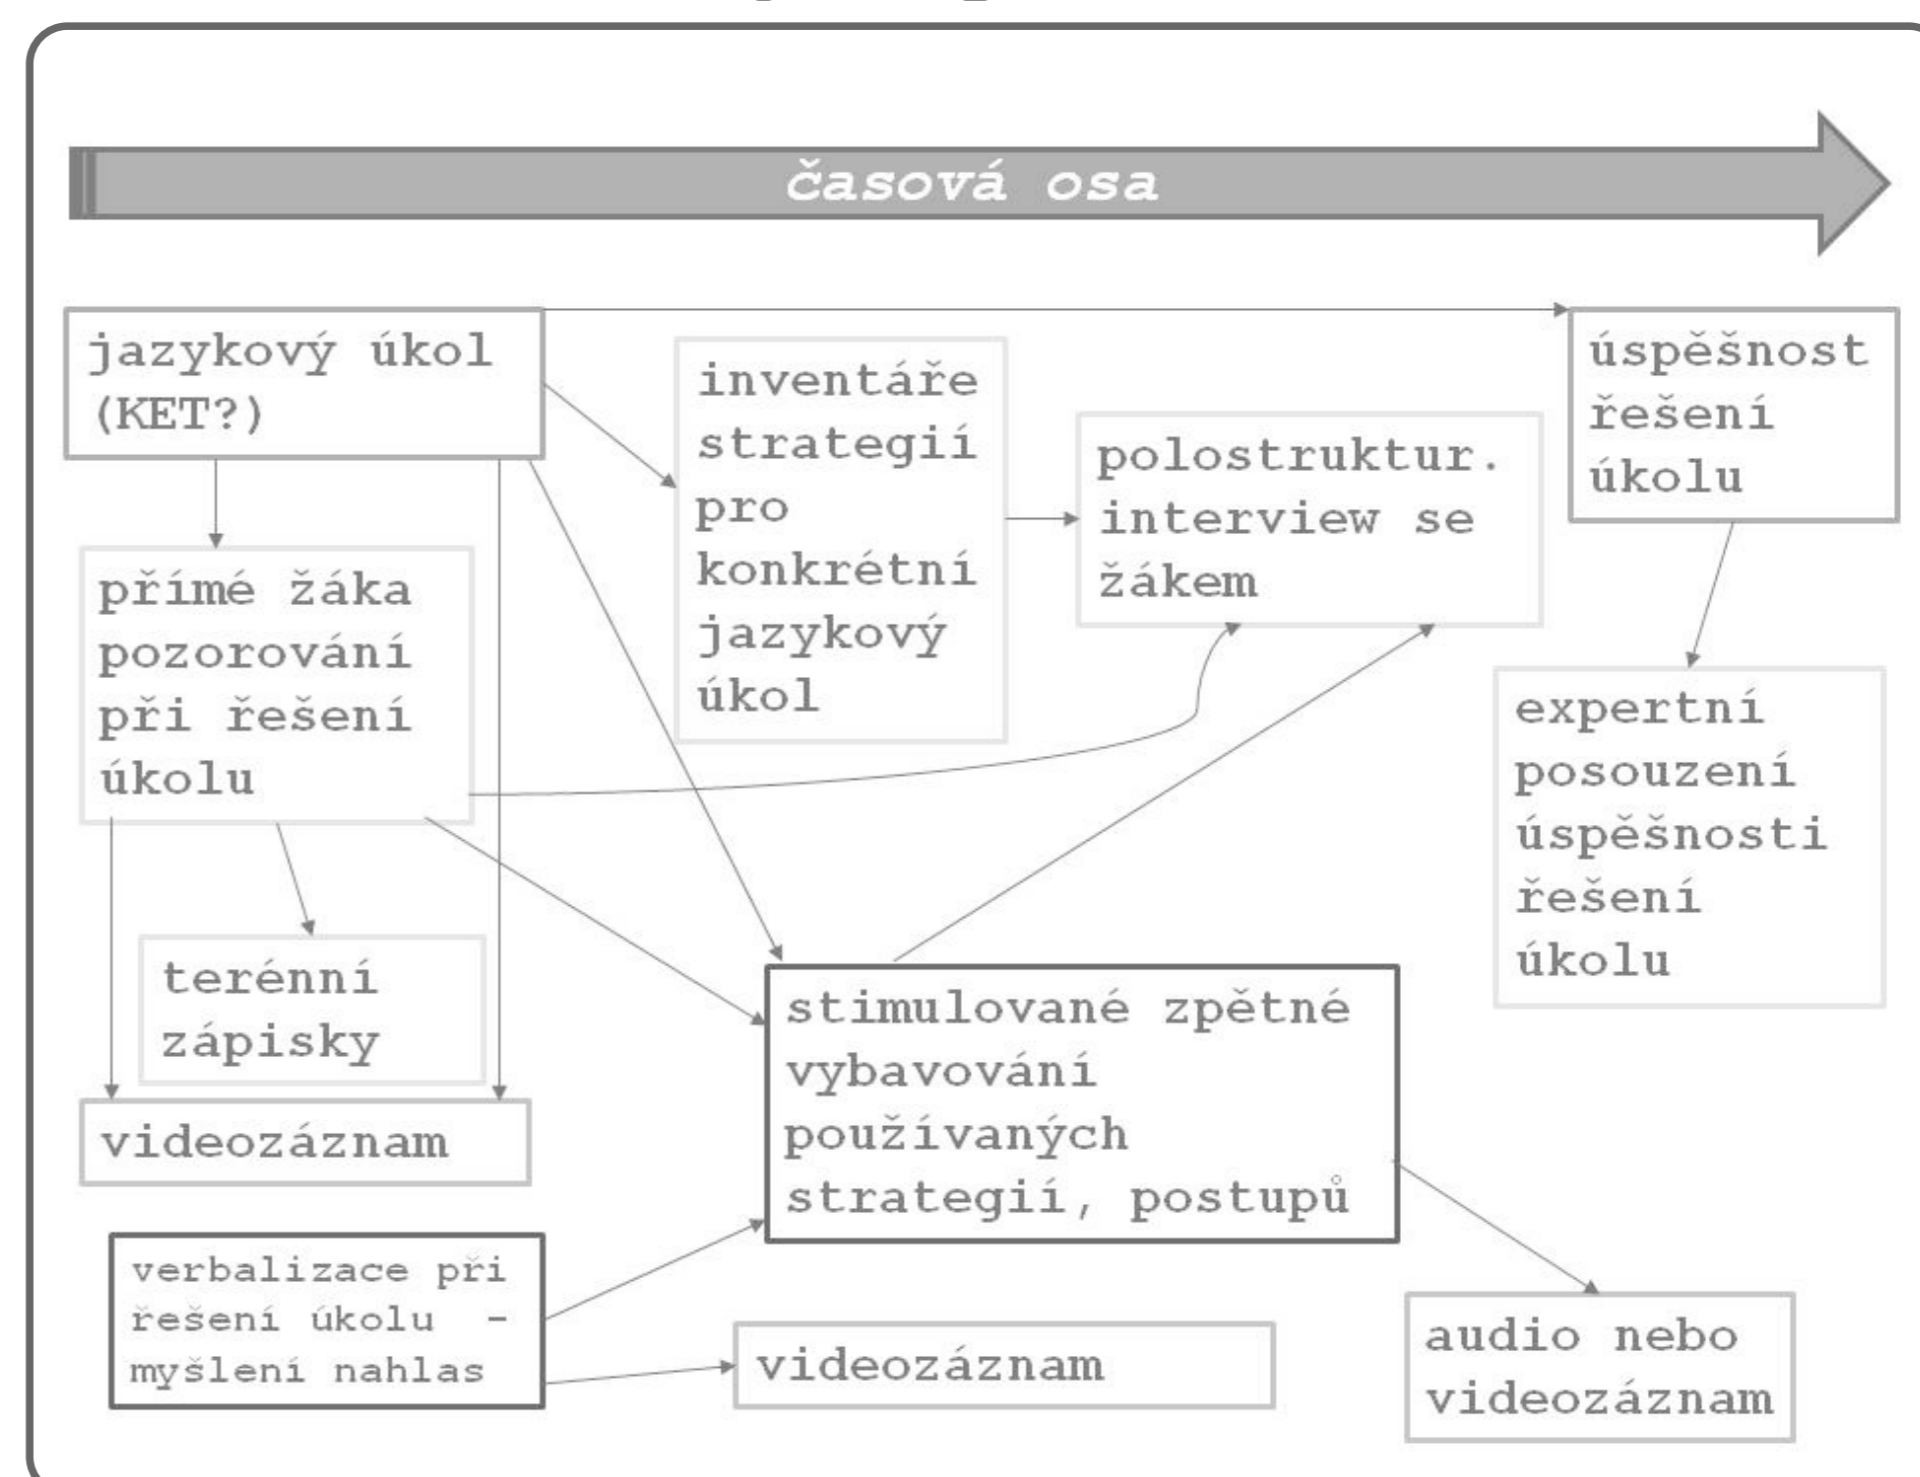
časová osa

jazykový úkol (KET?)

inventáře strategií pro konkrétní jazykový úkol

polostruktur. interview se žákem

úspěšnost řešení úkolu

přímé žáka pozorování při řešení úkolu

expertní posouzení úspěšnosti řešení úkolu

terénní zápisky

videozáznam

stimulované zpětné vybavování používaných strategií, postupů

verbalizace při řešení úkolu - myšlení nahlas

videozáznam

audio nebo videozáznam